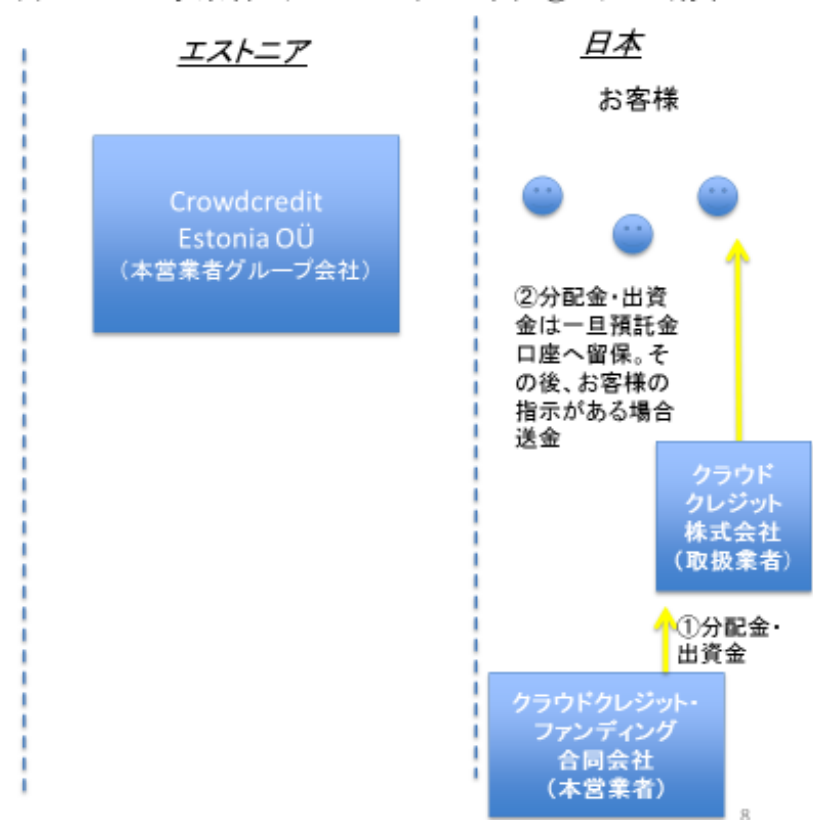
エストニア

日本

お客様

Crowdcredit Estonia OÜ
（本営業者グループ会社）

②分配金・出資金は一旦預託金口座へ留保。その後、お客様の指示がある場合送金

クラウドクレジット株式会社
（取扱業者）

①分配金・出資金

クラウドクレジット・ファンディング合同会社
（本営業者）

8